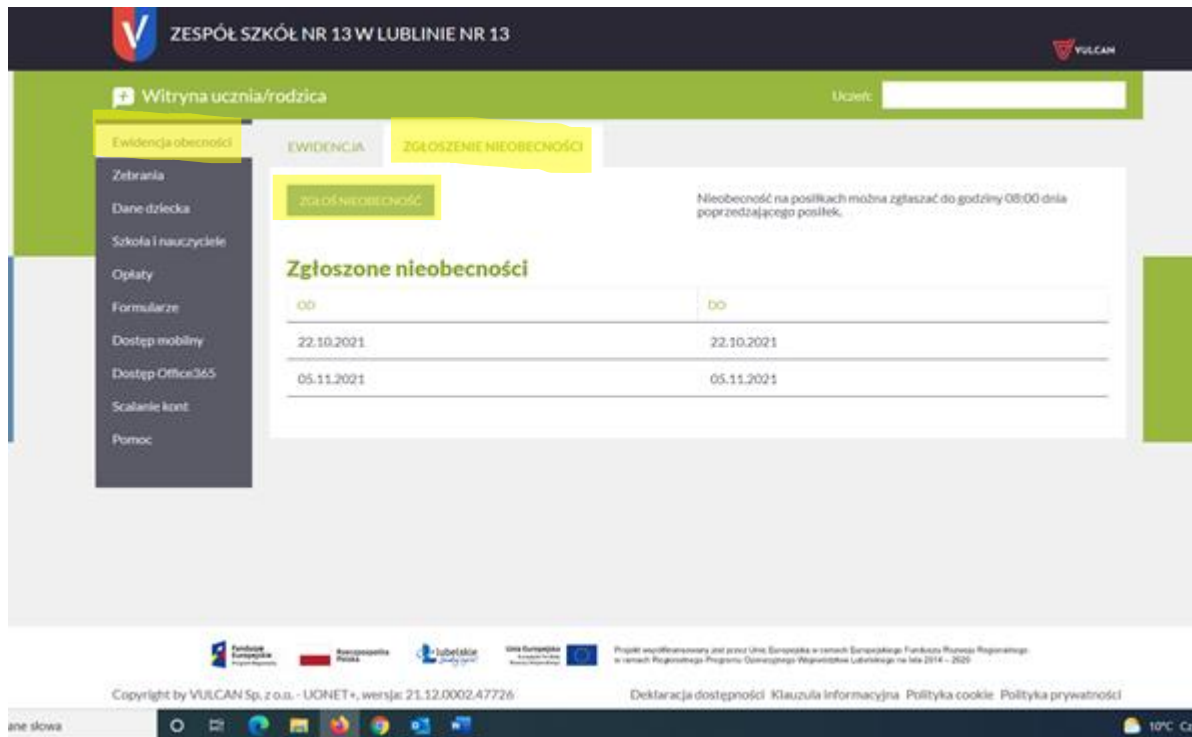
ZESPÓŁ SZKÓŁ NR 13 W LUBLINIE NR 13

VULCAN

Witryna ucznia/rodzica

Uczeń:

Ewidencja obecności
Zebrania
Dane dziecka
Szkoła i nauczyciele
Opłaty
Formularze
Dostęp mobilny
Dostęp Office365
Scalanie kont
Pomoc

EWIDENCJA

ZGŁOSZENIE NIEOBECNOŚCI

ZGŁOŚ NIEOBECNOŚĆ

Nieobecność na posiłkach można zgłaszać do godziny 08:00 dnia poprzedzającego posiłek.

Zgłoszone nieobecności

| OD | DO |
|---|---|
| 22.10.2021 | 22.10.2021 |
| 05.11.2021 | 05.11.2021 |

Fundusze Europejskie Rzeczpospolita Polska Lubelskie Unia Europejska

Projekt współfinansowany jest przez Unię Europejską w ramach Europejskiego Funduszu Rozwoju Regionalnego w ramach Regionalnego Programu Operacyjnego Województwa Lubelskiego na lata 2014 – 2020

Copyright by VULCAN Sp. z o.o. - UONET+, wersja: 21.12.0002.47726

Deklaracja dostępności Klauzula informacyjna Polityka cookie Polityka prywatności

ane słowa

10°C Ca